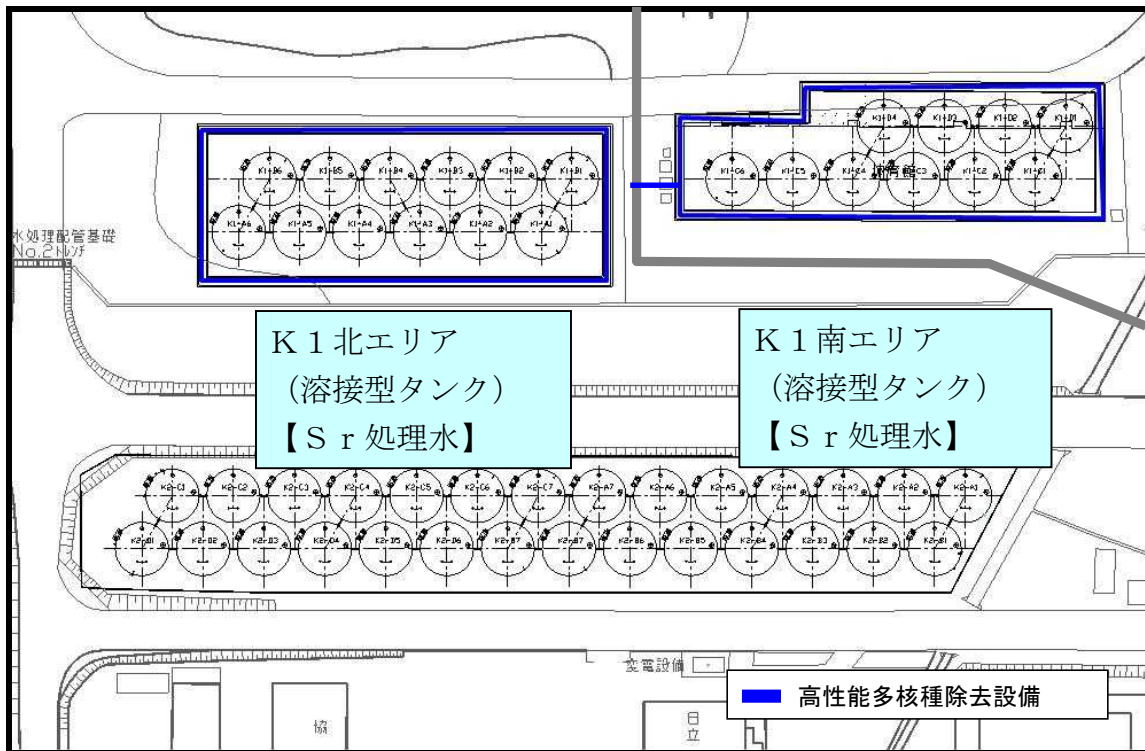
K1-D4 K1-D3 K1-D2 K1-D1

K1-B6 K1-B5 K1-B4 K1-B3 K1-B2 K1-B1

K1-C6 K1-C5 K1-C4 K1-C3 K1-C2 K1-C1

K1-A6 K1-A5 K1-A4 K1-A3 K1-A2 K1-A1

水処理配管基礎
No.2トレンチ

K１北エリア
（溶接型タンク）
【Ｓｒ処理水】

K１南エリア
（溶接型タンク）
【Ｓｒ処理水】

K2-C1 K2-C2 K2-C3 K2-C4 K2-C5 K2-C6 K2-C7 K2-A7 K2-A6 K2-A5 K2-A4 K2-A3 K2-A2 K2-A1

K2-B1 K2-B2 K2-B3 K2-B4 K2-B5 K2-B6 K2-B7 K2-B7 K2-B6 K2-B5 K2-B4 K2-B3 K2-B2 K2-B1

変電設備

高性能多核種除去設備

協

日立